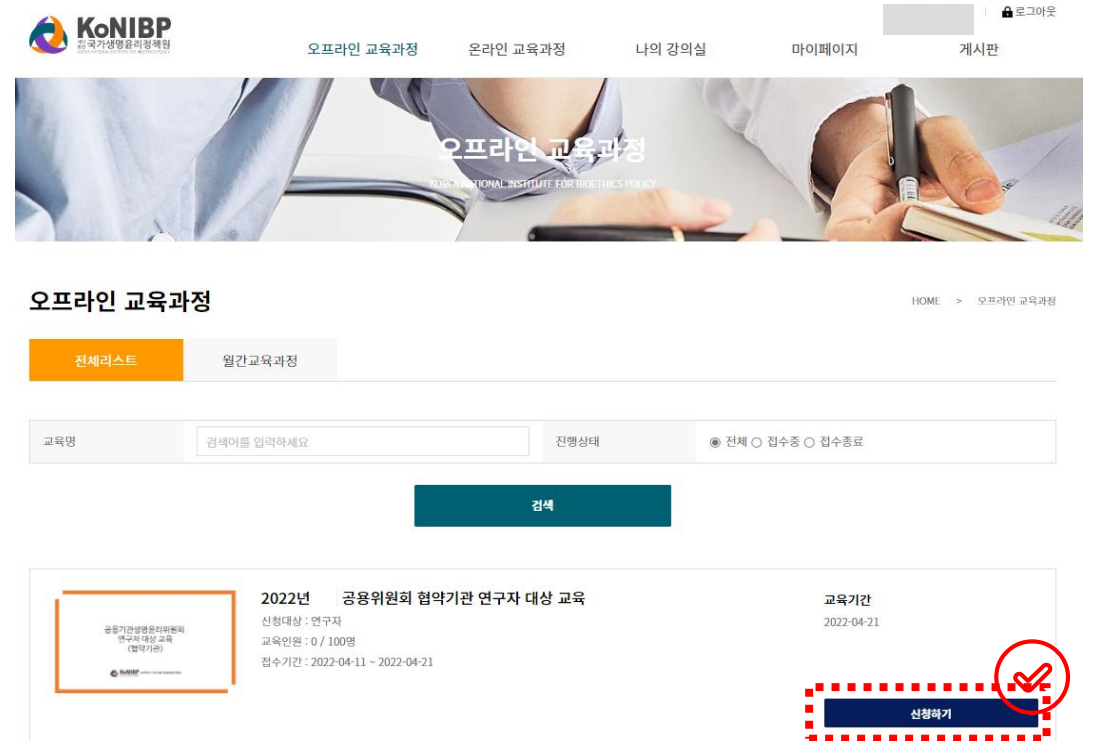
KoNIBP
재단법인 국가생명윤리정책원
KOREA NATIONAL INSTITUTE FOR BIOETHICS POLICY

로그아웃

오프라인 교육과정 온라인 교육과정 나의 강의실 마이페이지 게시판

오프라인 교육과정
KOREA NATIONAL INSTITUTE FOR BIOETHICS POLICY

오프라인 교육과정

HOME > 오프라인 교육과정

전체리스트 월간교육과정

| 교육명 | 검색어를 입력하세요 | 진행상태 | ◉ 전체 ○ 접수중 ○ 접수종료 |
|---|---|---|---|

검색

공용기관생명윤리위원회 연구자 대상 교육 (협약기관)
KoNIBP

2022년 공용위원회 협약기관 연구자 대상 교육
신청대상 : 연구자
교육인원 : 0 / 100명
접수기간 : 2022-04-11 ~ 2022-04-21

교육기간
2022-04-21

신청하기